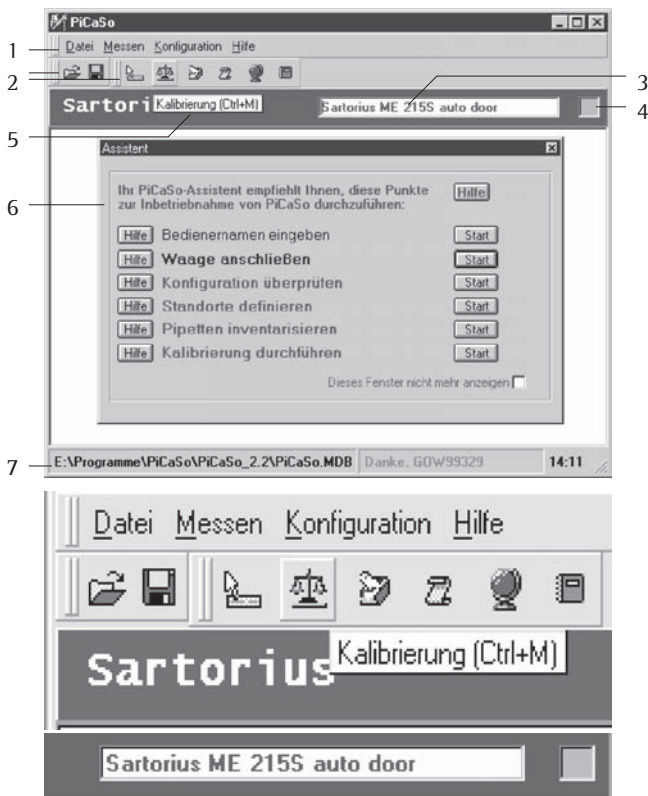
PiCaSo

1 Datei Messen Konfiguration Hilfe

2

3

4

Sartori Kalibrierung (Ctrl+M) Sartorius ME 215S auto door

5

Assistent

6 Ihr PiCaSo-Assistent empfiehlt Ihnen, diese Punkte zur Inbetriebnahme von PiCaSo durchzuführen: Hilfe

Hilfe Bedienernamen eingeben Start

Hilfe Waage anschließen Start

Hilfe Konfiguration überprüfen Start

Hilfe Standorte definieren Start

Hilfe Pipetten inventarisieren Start

Hilfe Kalibrierung durchführen Start

Dieses Fenster nicht mehr anzeigen

7 E:\Programme\PiCaSo\PiCaSo_2.2\PiCaSo.MDB Danke, GOW99329 14:11

Datei Messen Konfiguration Hilfe

Sartorius Kalibrierung (Ctrl+M)

Sartorius ME 215S auto door